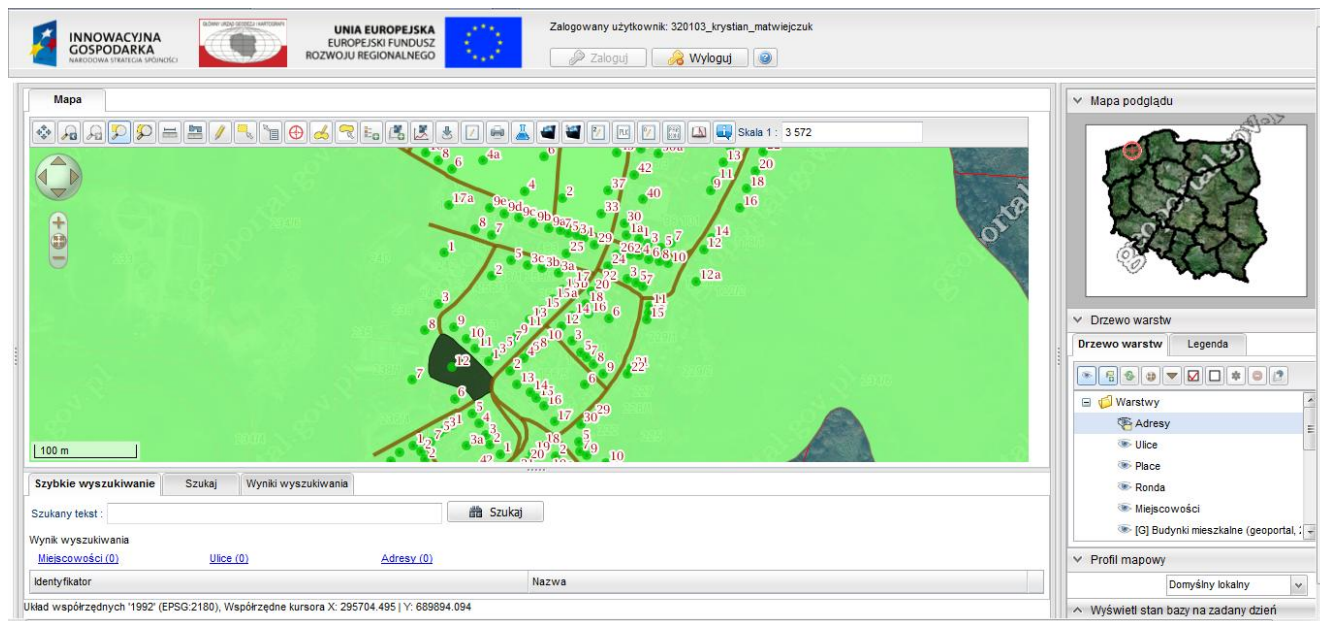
INNOWACYJNA GOSPODARKA
NARODOWA STRATEGIA SPÓJNOŚCI

GŁÓWNY URZĄD GEODEZJI I KARTOGRAFII

UNIA EUROPEJSKA
EUROPEJSKI FUNDUSZ ROZWOJU REGIONALNEGO

Zalogowany użytkownik: 320103_krystian_matwiejczuk

Zaloguj
Wyloguj

Mapa

Skala 1 : 3 572

100 m

Szybkie wyszukiwanie | Szukaj | Wyniki wyszukiwania

Szukany tekst :
Szukaj

Wynik wyszukiwania
Miejscowości (0)
Ulice (0)
Adresy (0)

| Identyfikator | Nazwa |
|---|---|

Układ współrzędnych '1992' (EPSG:2180), Współrzędne kursora X: 295704.495 | Y: 689894.094

Mapa podglądu

Drzewo warstw

Drzewo warstw | Legenda

Warstwy
Adresy
Ulice
Place
Ronda
Miejscowości
[G] Budynki mieszkalne (geoportal, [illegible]

Profil mapowy
Domyślny lokalny

Wyświetl stan bazy na zadany dzień